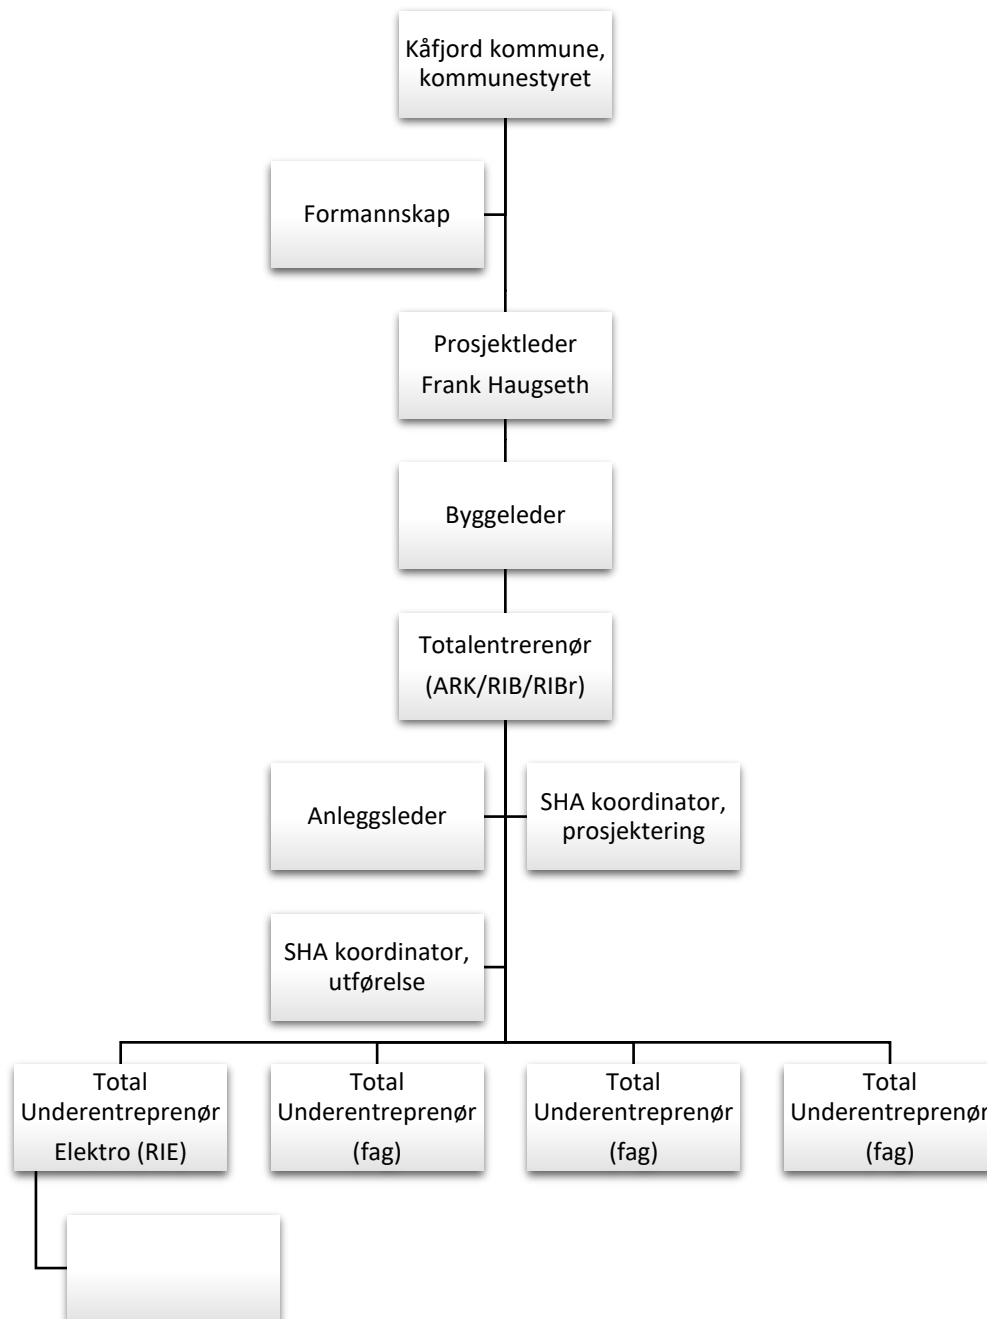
Kåfjord kommune, kommunestyret

Formannskap

Prosjektleder
Frank Haugseth

Byggeleder

Totalentrerenør
(ARK/RIB/RIBr)

Anleggsleder

SHA koordinator, prosjektering

SHA koordinator, utførelse

Total Underentreprenør
Elektro (RIE)

Total Underentreprenør
(fag)

Total Underentreprenør
(fag)

Total Underentreprenør
(fag)